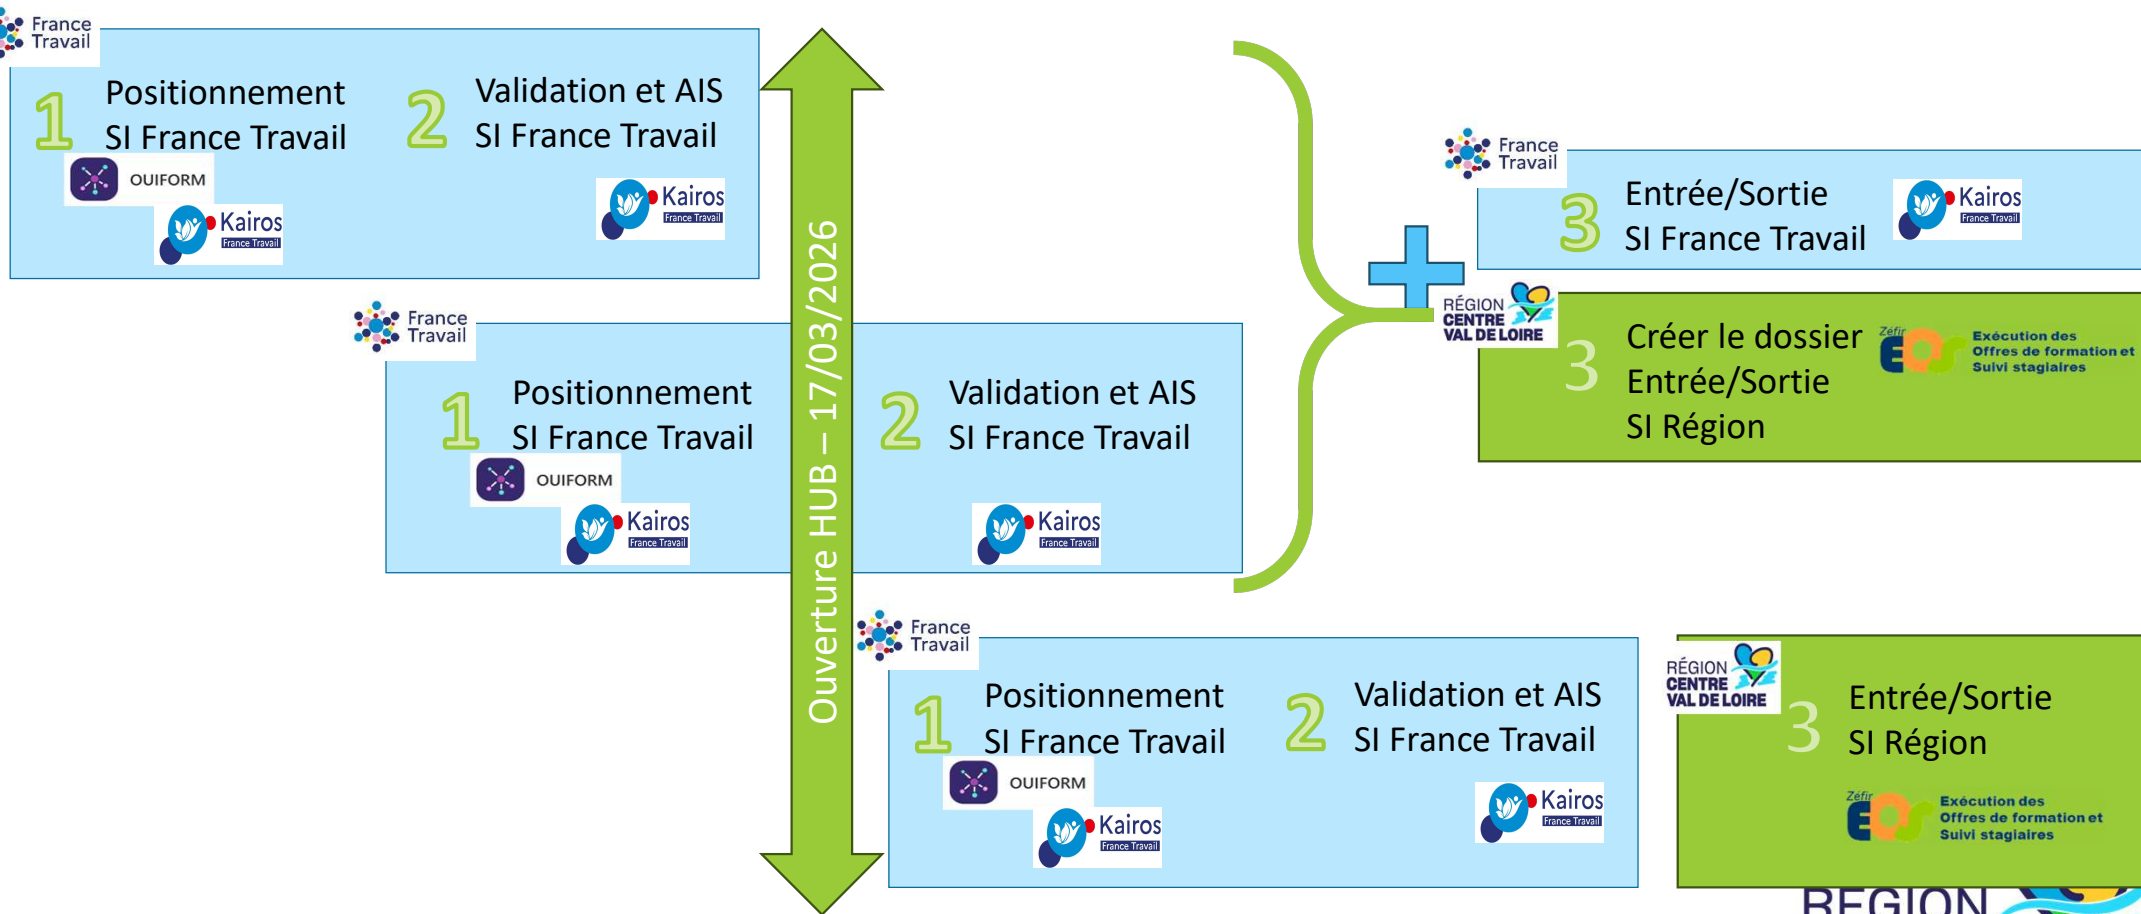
France Travail

1 Positionnement SI France Travail

OUIFORM

Kairos France Travail

2 Validation et AIS SI France Travail

Kairos France Travail

Ouverture HUB – 17/03/2026

France Travail

1 Positionnement SI France Travail

OUIFORM

Kairos France Travail

2 Validation et AIS SI France Travail

Kairos France Travail

France Travail

3 Entrée/Sortie SI France Travail

Kairos France Travail

RÉGION CENTRE VAL DE LOIRE

3 Créer le dossier Entrée/Sortie SI Région

Zéfir EOS Exécution des Offres de formation et Suivi stagiaires

France Travail

1 Positionnement SI France Travail

OUIFORM

Kairos France Travail

2 Validation et AIS SI France Travail

Kairos France Travail

RÉGION CENTRE VAL DE LOIRE

3 Entrée/Sortie SI Région

Zéfir EOS Exécution des Offres de formation et Suivi stagiaires

RÉGION